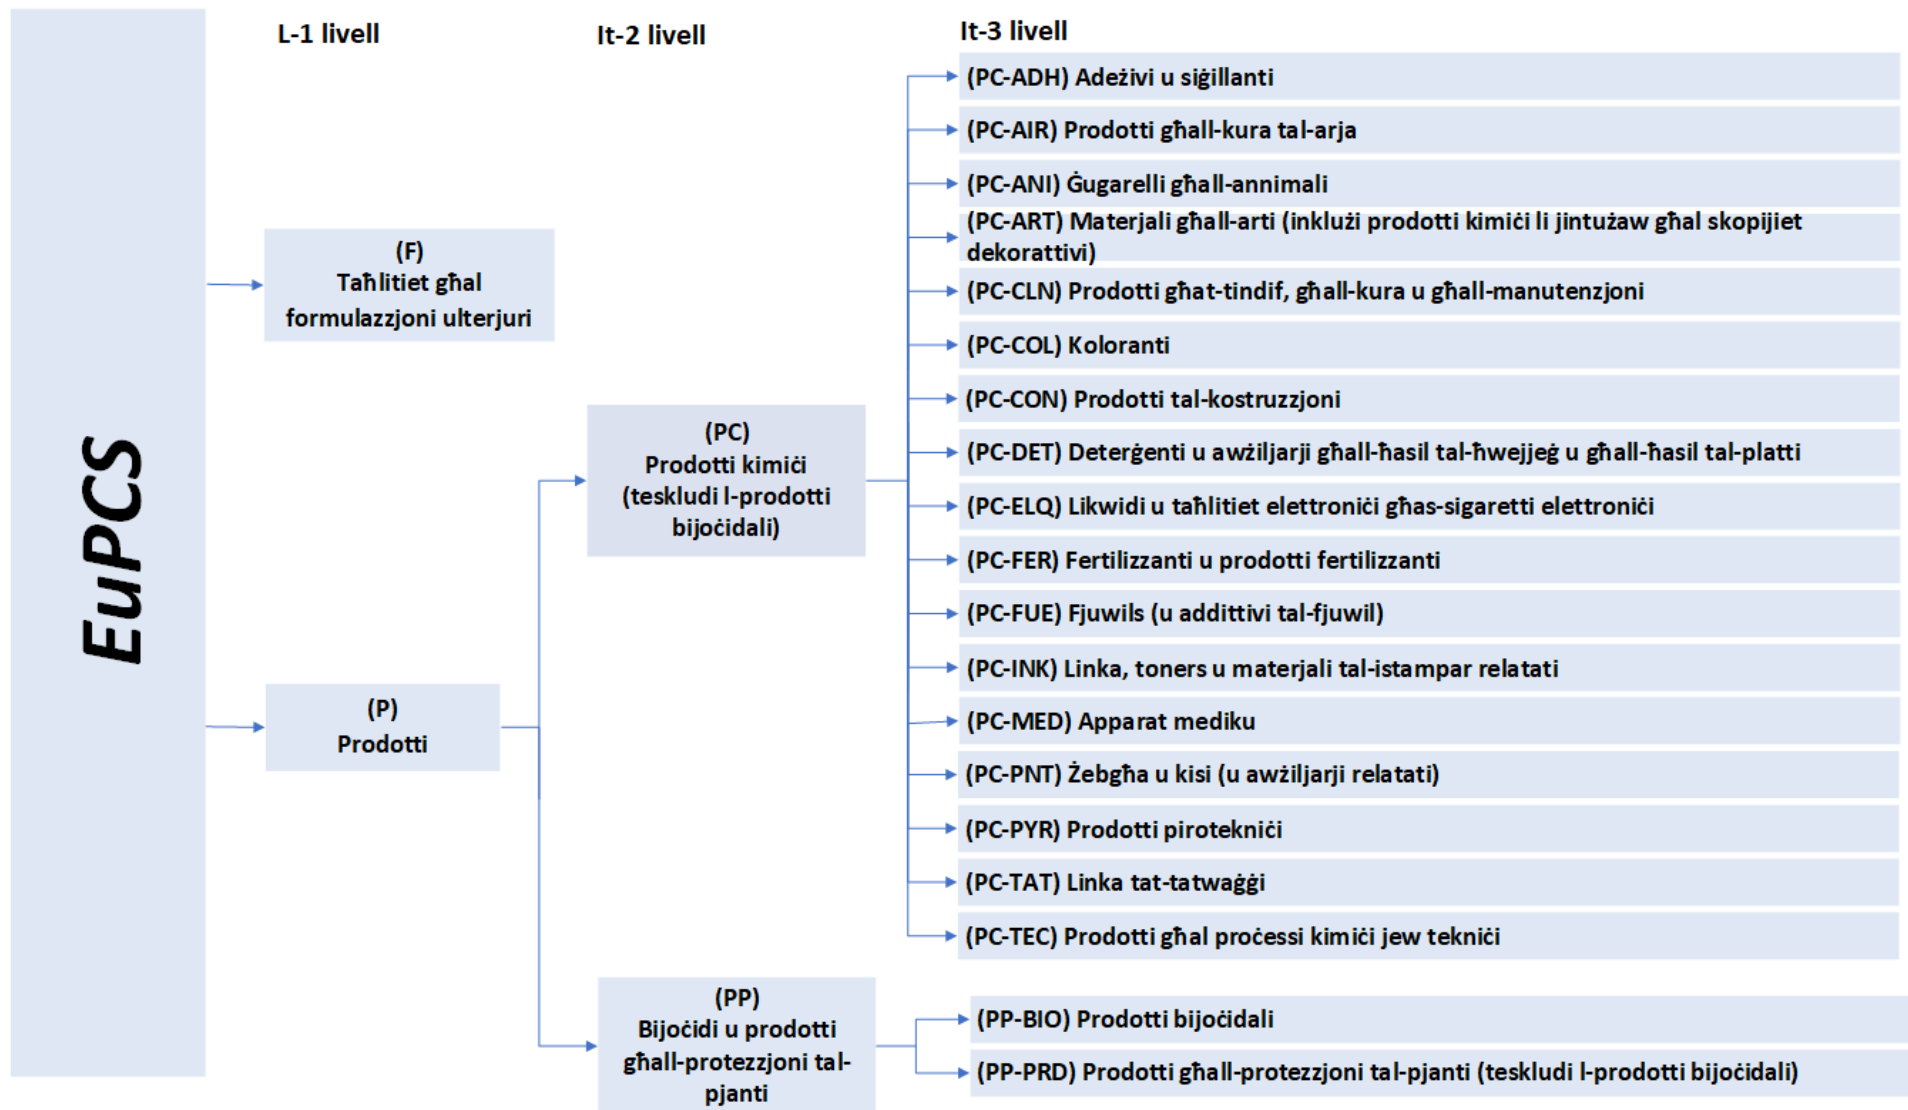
EuPCS

L-1 livell

It-2 livell

It-3 livell

(F)
Taħlitiet għal formulazzjoni ulterjuri

(P)
Prodotti

(PC)
Prodotti kimiċi (teskludi l-prodotti bijoċidali)

(PP)
Bijoċidi u prodotti għall-protezzjoni tal-pjanti

(PC-ADH) Adeżivi u siġillanti

(PC-AIR) Prodotti għall-kura tal-arja

(PC-ANI) Ġugarelli għall-annimali

(PC-ART) Materjali għall-arti (inklużi prodotti kimiċi li jintużaw għal skopijiet dekorattivi)

(PC-CLN) Prodotti għat-tindif, għall-kura u għall-manutenzjoni

(PC-COL) Koloranti

(PC-CON) Prodotti tal-kostruzzjoni

(PC-DET) Deterġenti u awżiljarji għall-ħasil tal-ħwejjeġ u għall-ħasil tal-platti

(PC-ELQ) Likwidi u taħlitiet elettroniċi għas-sigaretti elettroniċi

(PC-FER) Fertilizzanti u prodotti fertilizzanti

(PC-FUE) Fjuwils (u addittivi tal-fjuwil)

(PC-INK) Linka, toners u materjali tal-istampar relatati

(PC-MED) Apparat mediku

(PC-PNT) Żebgħa u kisi (u awżiljarji relatati)

(PC-PYR) Prodotti pirotekniċi

(PC-TAT) Linka tat-tatwaġġi

(PC-TEC) Prodotti għal proċessi kimiċi jew tekniċi

(PP-BIO) Prodotti bijoċidali

(PP-PRD) Prodotti għall-protezzjoni tal-pjanti (teskludi l-prodotti bijoċidali)